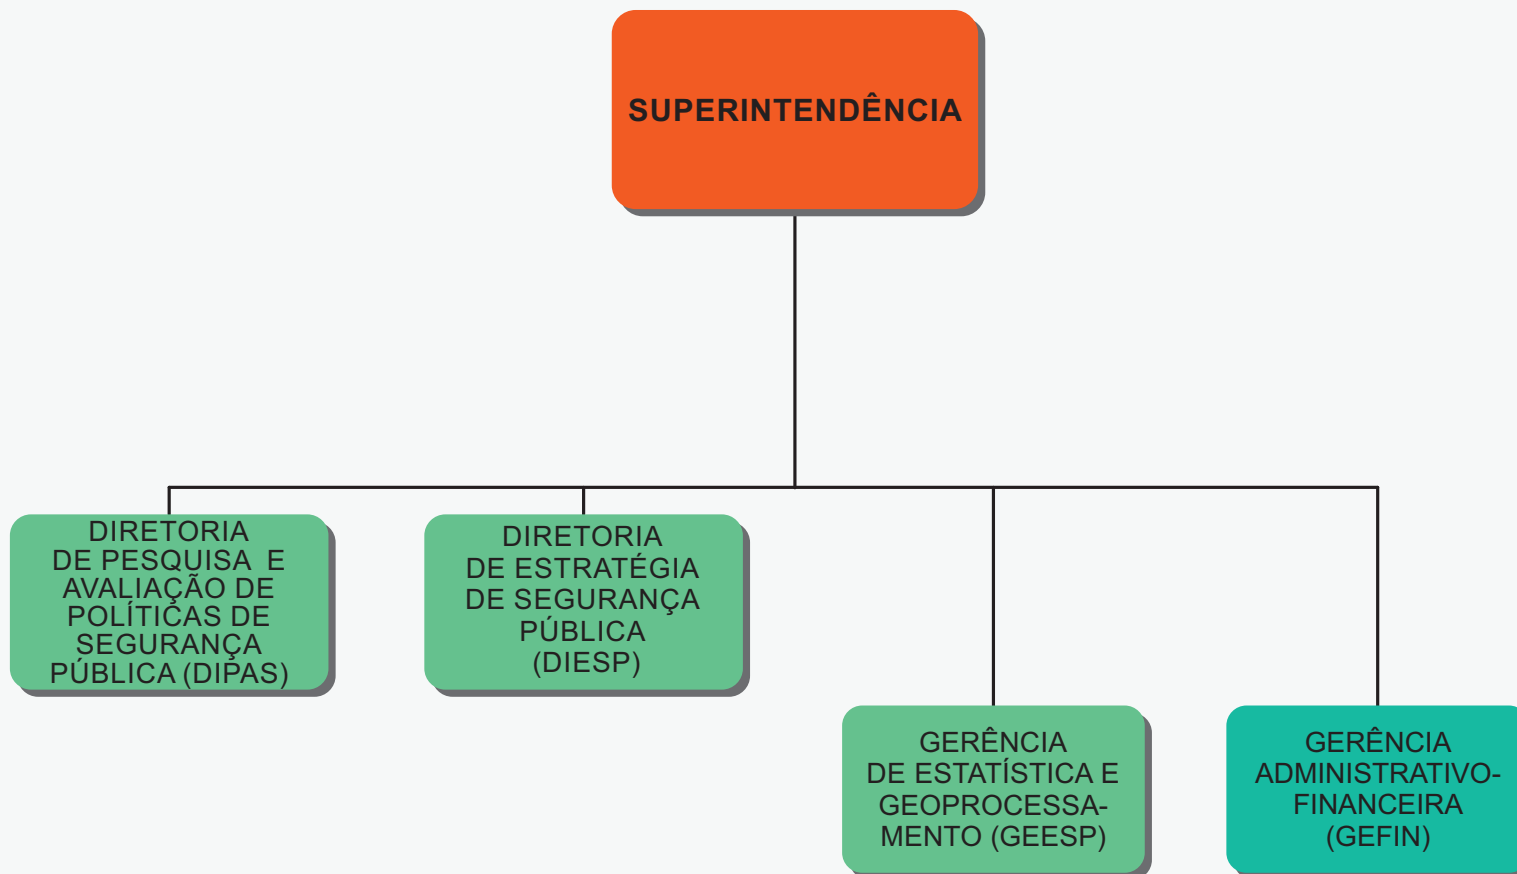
SUPERINTENDÊNCIA

DIRETORIA DE PESQUISA E AVALIAÇÃO DE POLÍTICAS DE SEGURANÇA PÚBLICA (DIPAS)

DIRETORIA DE ESTRATÉGIA DE SEGURANÇA PÚBLICA (DIESP)

GERÊNCIA DE ESTATÍSTICA E GEOPROCESSAMENTO (GEESP)

GERÊNCIA ADMINISTRATIVO-FINANCEIRA (GEFIN)